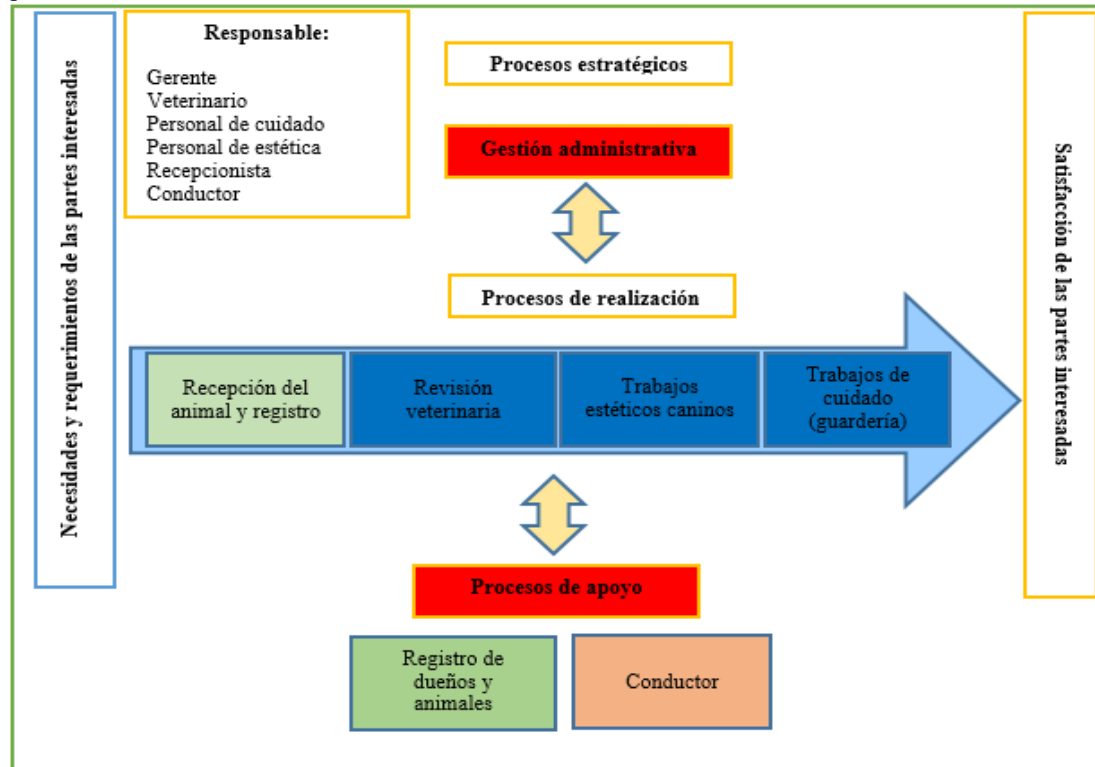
Necesidades y requerimientos de las partes interesadas

Responsable:

Gerente
Veterinario
Personal de cuidado
Personal de estética
Recepcionista
Conductor

Procesos estratégicos

Gestión administrativa

Procesos de realización

Recepción del animal y registro

Revisión veterinaria

Trabajos estéticos caninos

Trabajos de cuidado (guardería)

Procesos de apoyo

Registro de dueños y animales

Conductor

Satisfacción de las partes interesadas